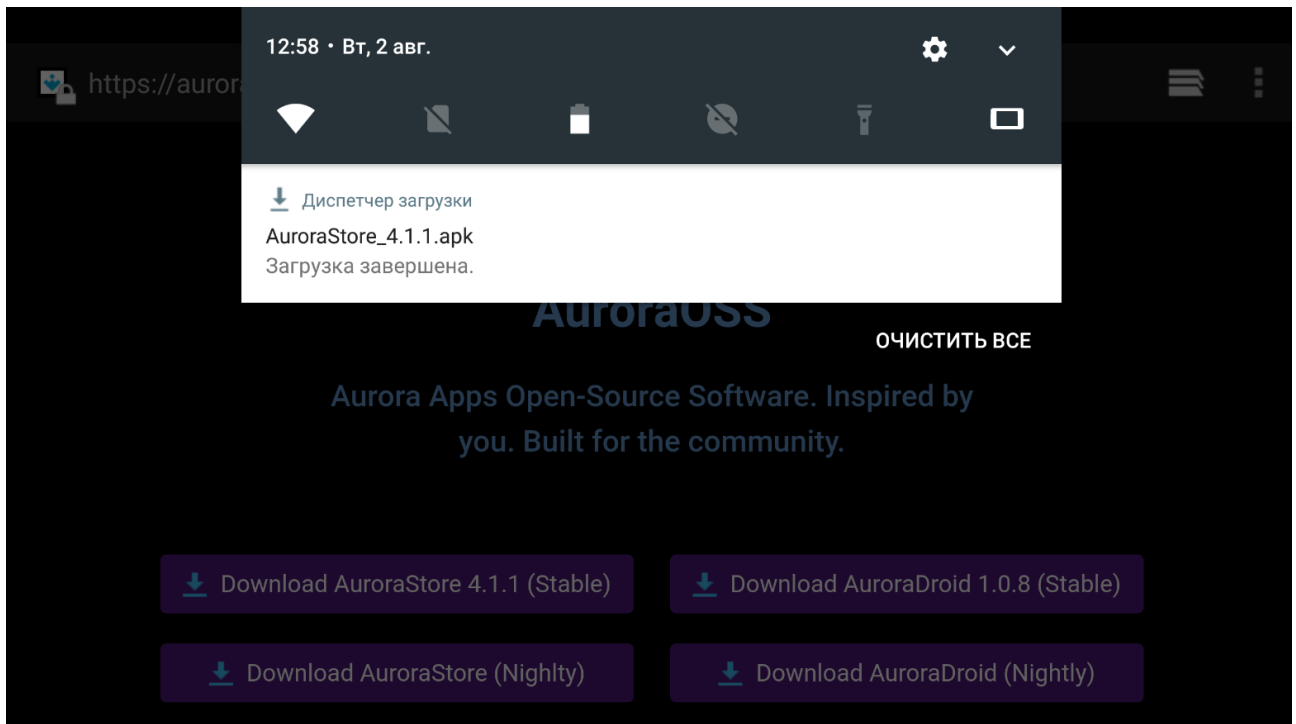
https://auror

12:58 • Вт, 2 авг.

Диспетчер загрузки
AuroraStore_4.1.1.apk
Загрузка завершена.

AuroraOSS

ОЧИСТИТЬ ВСЕ

Aurora Apps Open-Source Software. Inspired by you. Built for the community.

Download AuroraStore 4.1.1 (Stable)

Download AuroraDroid 1.0.8 (Stable)

Download AuroraStore (Nighlty)

Download AuroraDroid (Nightly)